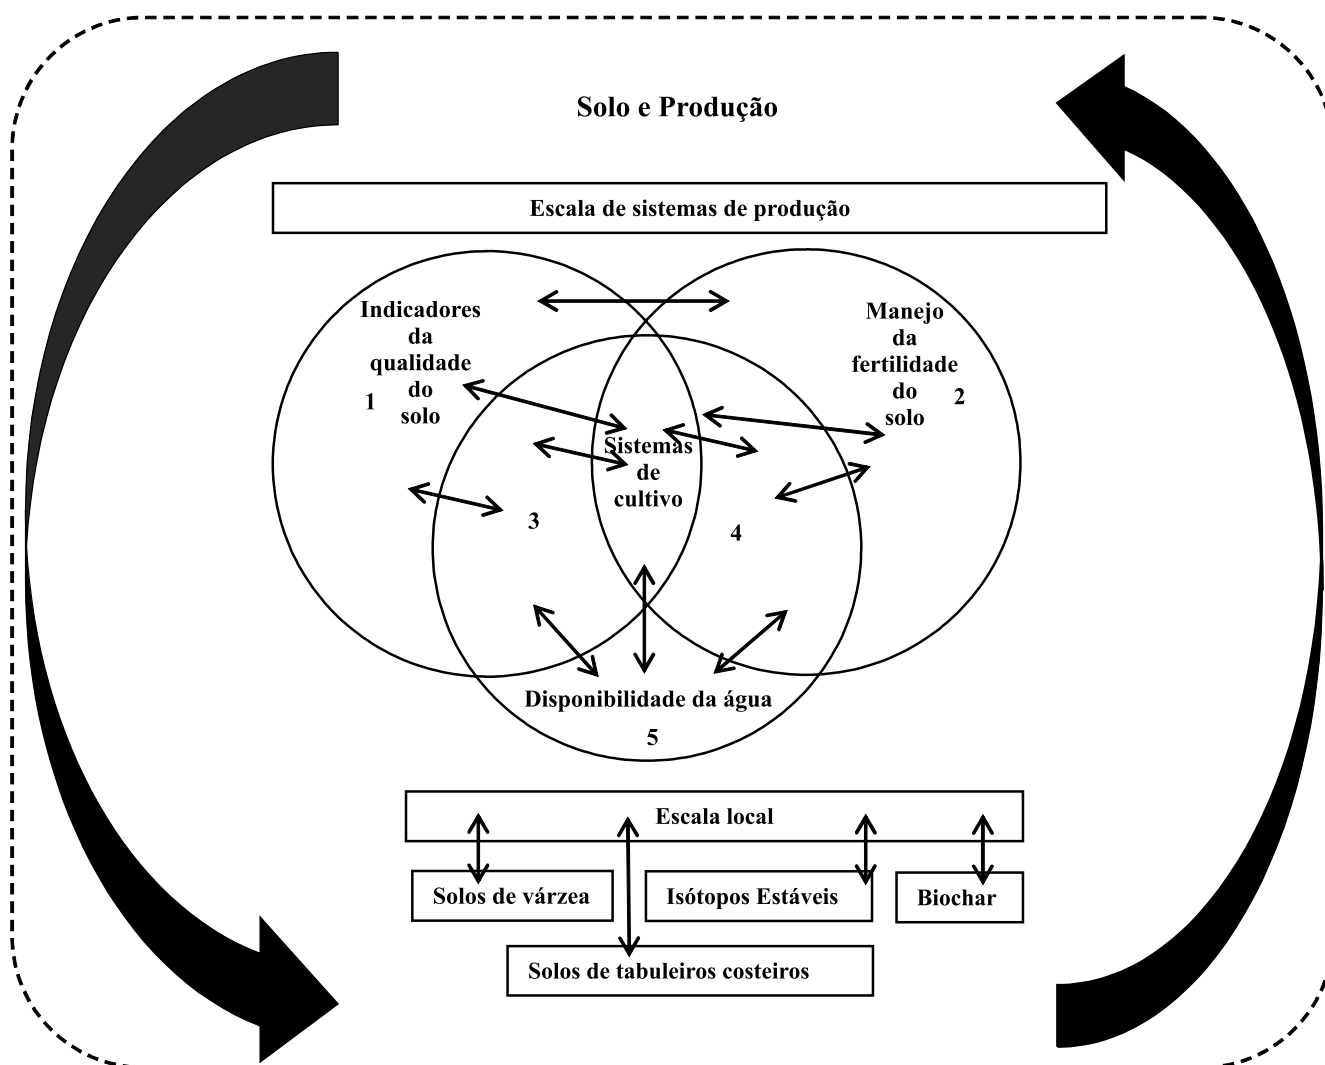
Solo e Produção

Escala de sistemas de produção

Indicadores da qualidade do solo
1

Manejo da fertilidade do solo
2

Sistemas de cultivo

3

4

Disponibilidade da água
5

Escala local

Solos de várzea

Isótopos Estáveis

Biochar

Solos de tabuleiros costeiros